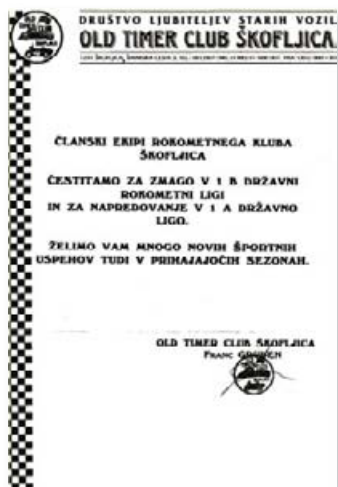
DRUŠTVO LJUBITELJEV STARIH VOZIL
OLD TIMER CLUB ŠKOFLJICA
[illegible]

ČLANSKI EKIPI ROKOMETNEGA KLUBA ŠKOFLJICA

ČESTITAMO ZA ZMAGO V 1 B DRŽAVNI ROKOMETNI LIGI IN ZA NAPREDOVANJE V 1 A DRŽAVNO LIGO.

ŽELIMO VAM MNOGO NOVIH ŠPORTNIH USPEHOV TUDI V PRIHAJAJOČIH SEZONAH.

OLD TIMER CLUB ŠKOFLJICA
FRANC G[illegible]